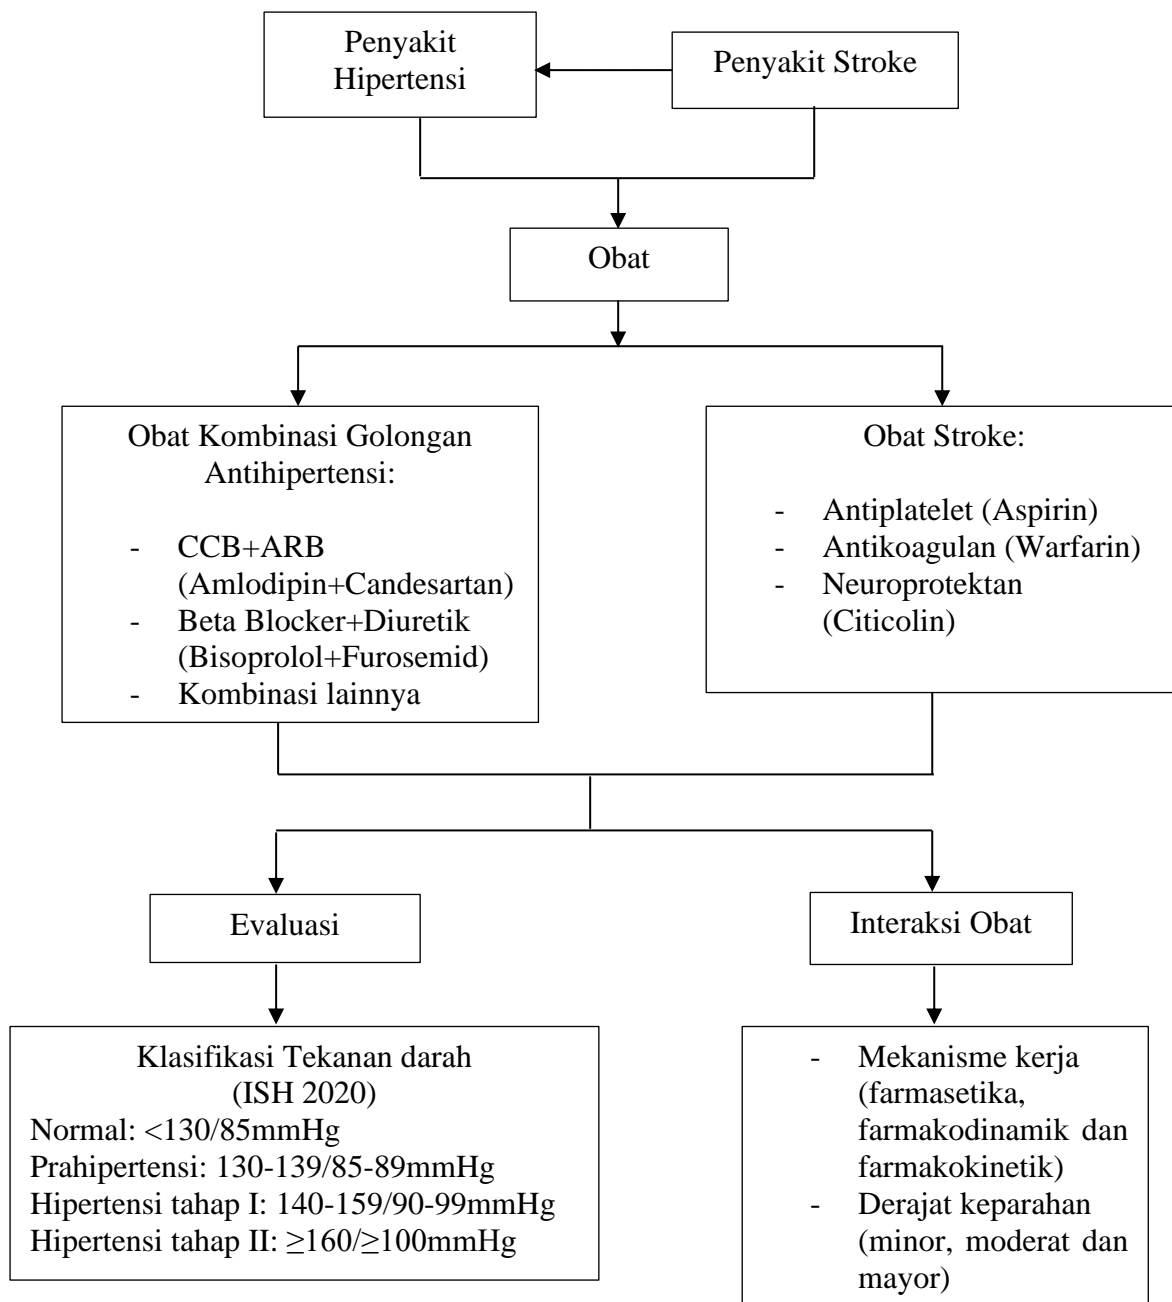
Penyakit Hipertensi

Penyakit Stroke

Obat

Obat Kombinasi Golongan Antihipertensi:

- CCB+ARB (Amlodipin+Candesartan)
- Beta Blocker+Diuretik (Bisoprolol+Furosemid)
- Kombinasi lainnya

Obat Stroke:

- Antiplatelet (Aspirin)
- Antikoagulan (Warfarin)
- Neuroprotektan (Citicolin)

Evaluasi

Interaksi Obat

Klasifikasi Tekanan darah (ISH 2020)
Normal: <130/85mmHg
Prahipertensi: 130-139/85-89mmHg
Hipertensi tahap I: 140-159/90-99mmHg
Hipertensi tahap II: $\geq$160/$\geq$100mmHg

- Mekanisme kerja (farmasetika, farmakodinamik dan farmakokinetik)
- Derajat keparahan (minor, moderat dan mayor)